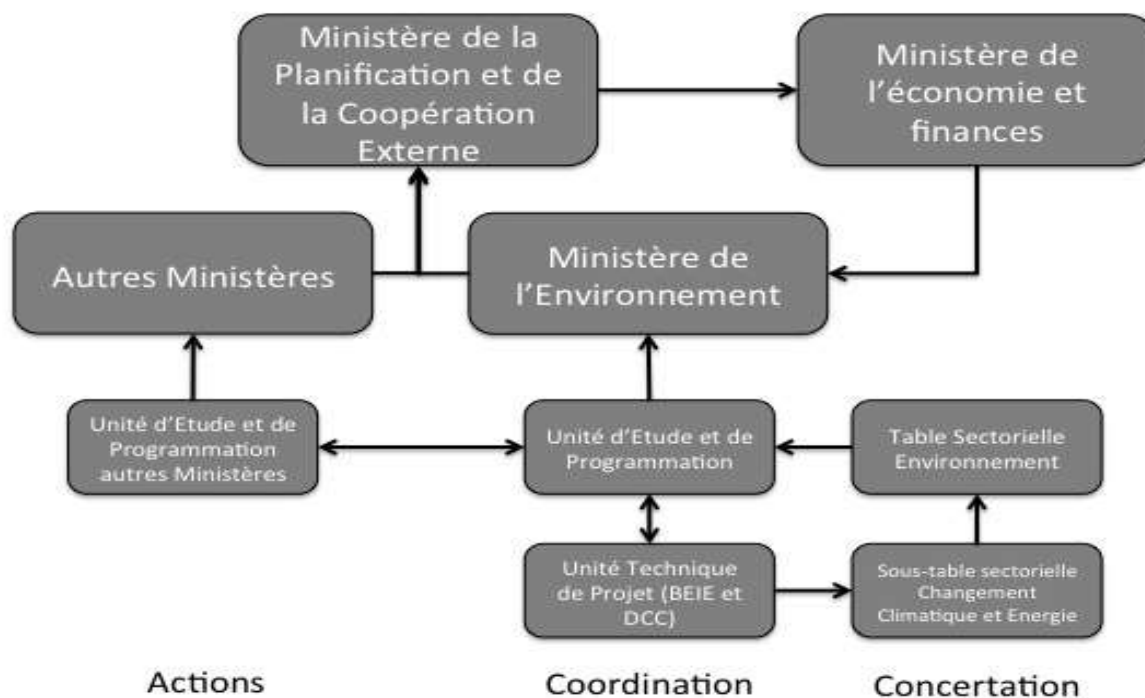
Ministère de la Planification et de la Coopération Externe

Ministère de l'économie et finances

Autres Ministères

Ministère de l'Environnement

Unité d'Etude et de Programmation autres Ministères

Unité d'Etude et de Programmation

Table Sectorielle Environnement

Unité Technique de Projet (BEIE et DCC)

Sous-table sectorielle Changement Climatique et Energie

Actions

Coordination

Concertation